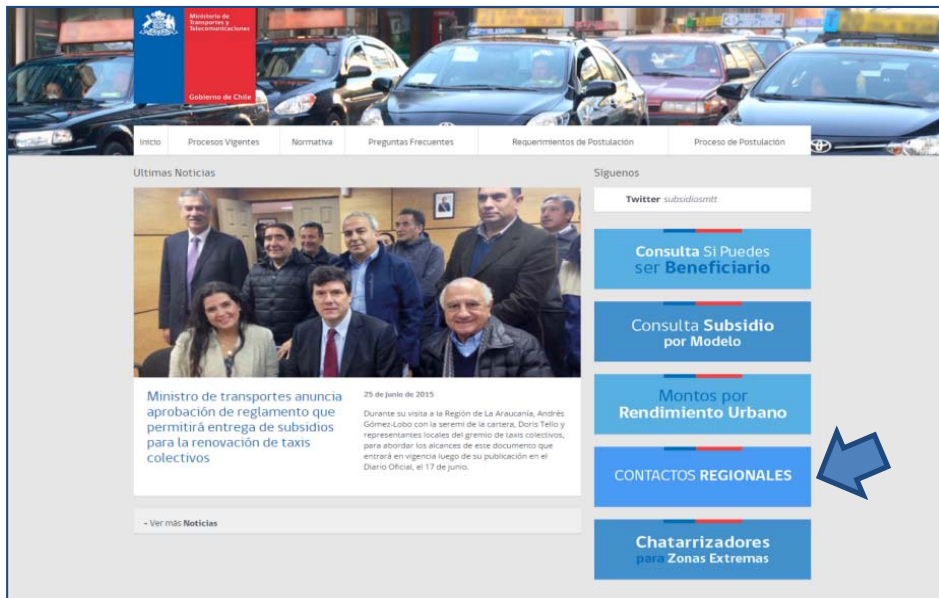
Ministerio de Transportes y Telecomunicaciones

Gobierno de Chile

Inicio | Procesos Vigentes | Normativa | Preguntas Frecuentes | Requerimientos de Postulación | Proceso de Postulación

Ultimas Noticias

Ministro de transportes anuncia aprobación de reglamento que permitirá entrega de subsidios para la renovación de taxis colectivos

25 de junio de 2015

Durante su visita a la Región de La Araucanía, Andrés Gómez-Lobo con la seremi de la cartera, Doris Tello y representantes locales del gremio de taxis colectivos, para abordar los alcances de este documento que entrará en vigencia luego de su publicación en el Diario Oficial, el 17 de junio.

- Ver más Noticias

Síguenos

Twitter subsidiosmtt

Consulta Si Puedes ser Beneficiario

Consulta Subsidio por Modelo

Montos por Rendimiento Urbano

CONTACTOS REGIONALES

Chatarrizadores para Zonas Extremas